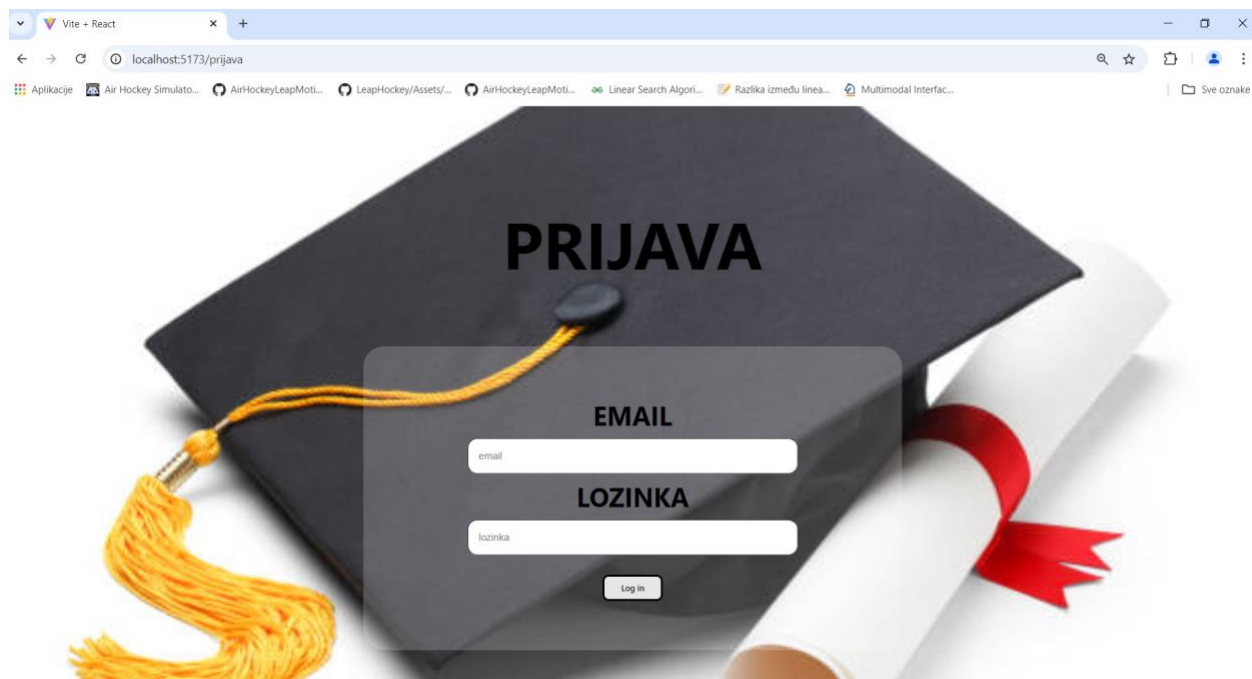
Vite + React
localhost:5173/prijava
Aplikacije  Air Hockey Simulato...  AirHockeyLeapMoti...  LeapHockey/Assets/...  AirHockeyLeapMoti...  Linear Search Algori...  Razlika između linea...  Multimodal Interfac...  Sve oznake

PRIJAVA

EMAIL
email
LOZINKA
lozinka
Log in